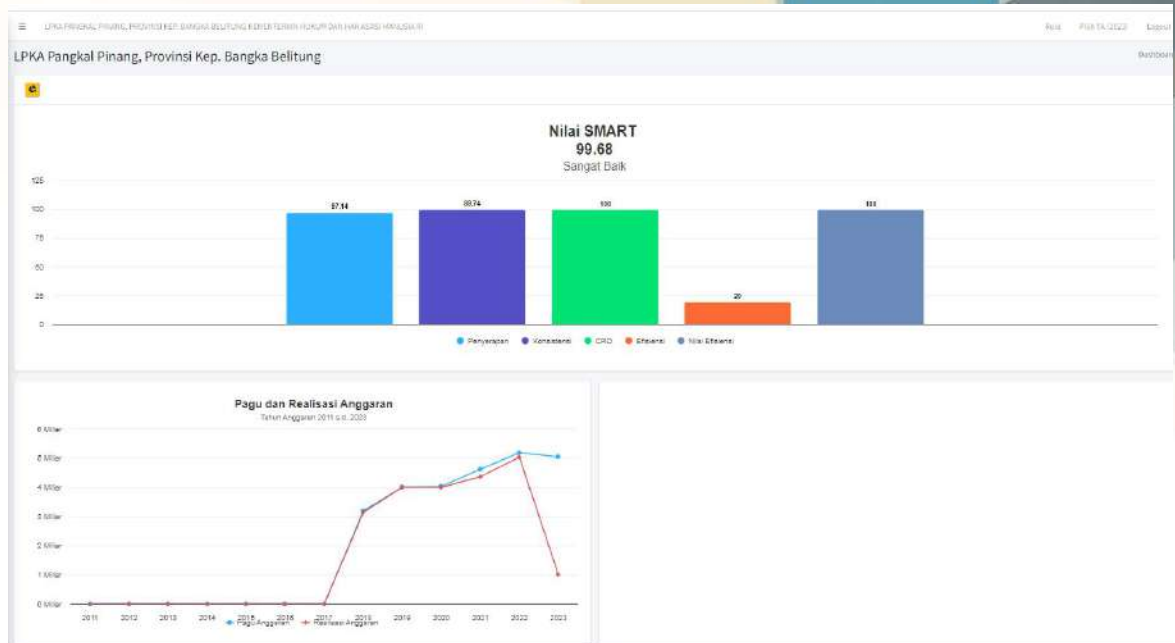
≡ LPKA PANGKAL PINANG, PROVINSI KEP. BANGKA BELITUNG KEMENTERIAN HUKUM DAN HAK ASASI MANUSIA RI

Riset PILIH TA (2023) Logout

LPKA Pangkal Pinang, Provinsi Kep. Bangka Belitung

Dashboard

Nilai SMART
99.68
Sangat Baik

125
100
75
50
25
0

97.14
99.74
100
20
100

Penyerapan Konsistensi CRO Efisiensi Nilai Efisiensi

Pagu dan Realisasi Anggaran
Tahun Anggaran 2011 s.d. 2023

6 Miliar
5 Miliar
4 Miliar
3 Miliar
2 Miliar
1 Miliar
0 Miliar

2011 2012 2013 2014 2015 2016 2017 2018 2019 2020 2021 2022 2023

Pagu Anggaran Realisasi Anggaran